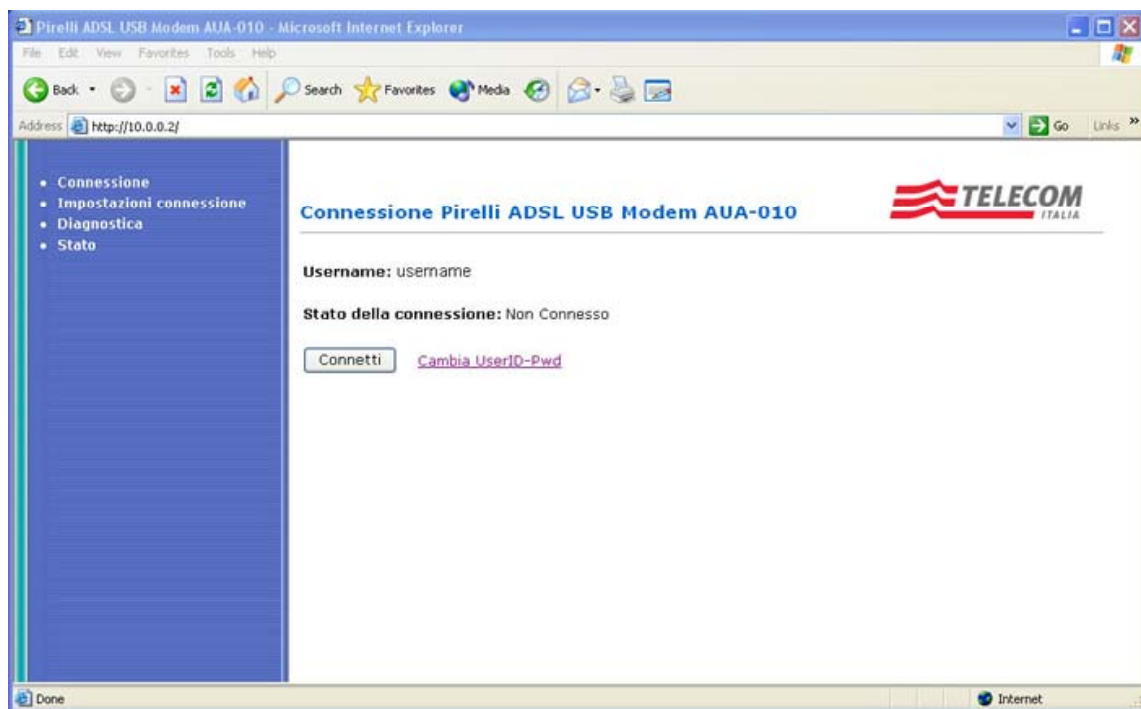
Pirelli ADSL USB Modem AUA-010 - Microsoft Internet Explorer

File Edit View Favorites Tools Help

Back Search Favorites Media

Address http://10.0.0.2/

Go Links »

• Connessione
• Impostazioni connessione
• Diagnostica
• Stato

Connessione Pirelli ADSL USB Modem AUA-010

TELECOM ITALIA

Username: username

Stato della connessione: Non Connesso

Connetti Cambia UserID-Pwd

Done

Internet